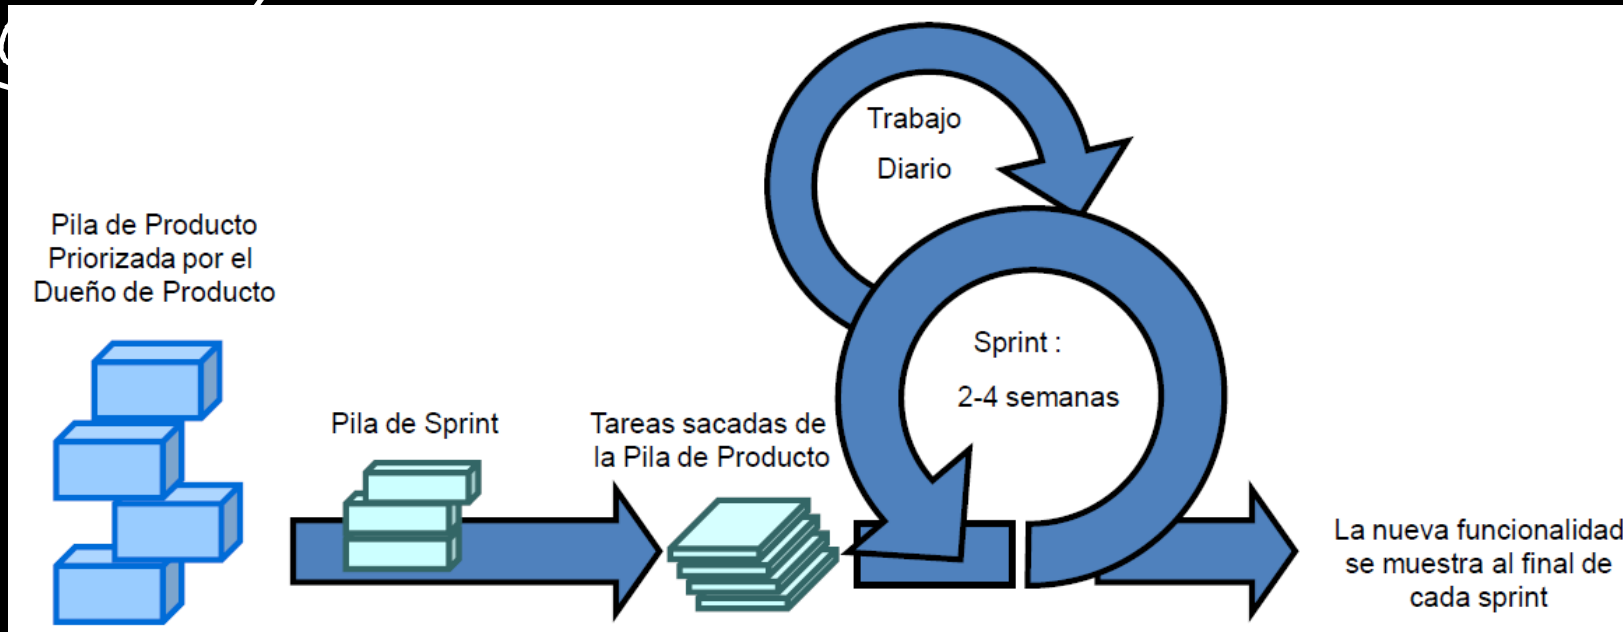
Trabajo
Diario

Pila de Producto Priorizada por el Dueño de Producto

Sprint :
2-4 semanas

Pila de Sprint

Tareas sacadas de la Pila de Producto

La nueva funcionalidad se muestra al final de cada sprint